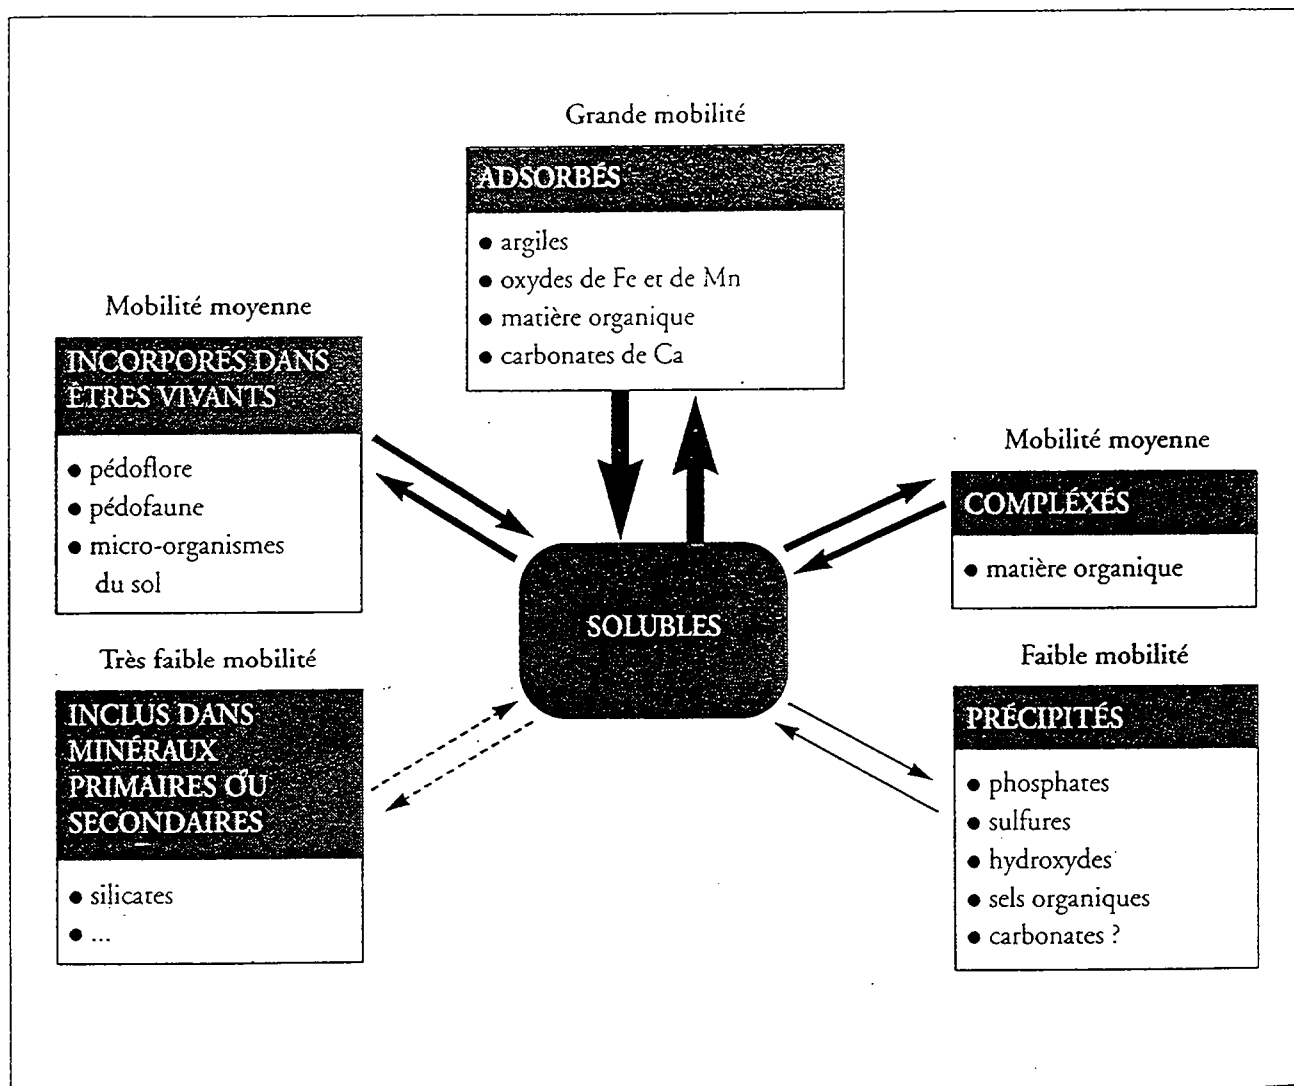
Grande mobilité

ADSORBÉS
• argiles
• oxydes de Fe et de Mn
• matière organique
• carbonates de Ca

Mobilité moyenne

INCORPORÉS DANS ÊTRES VIVANTS
• pédoflore
• pédofaune
• micro-organismes du sol

Mobilité moyenne

COMPLÉXÉS
• matière organique

SOLUBLES

Très faible mobilité

INCLUS DANS MINÉRAUX PRIMAIRES OU SECONDAIRES
• silicates
• ...

Faible mobilité

PRÉCIPITÉS
• phosphates
• sulfures
• hydroxydes
• sels organiques
• carbonates ?